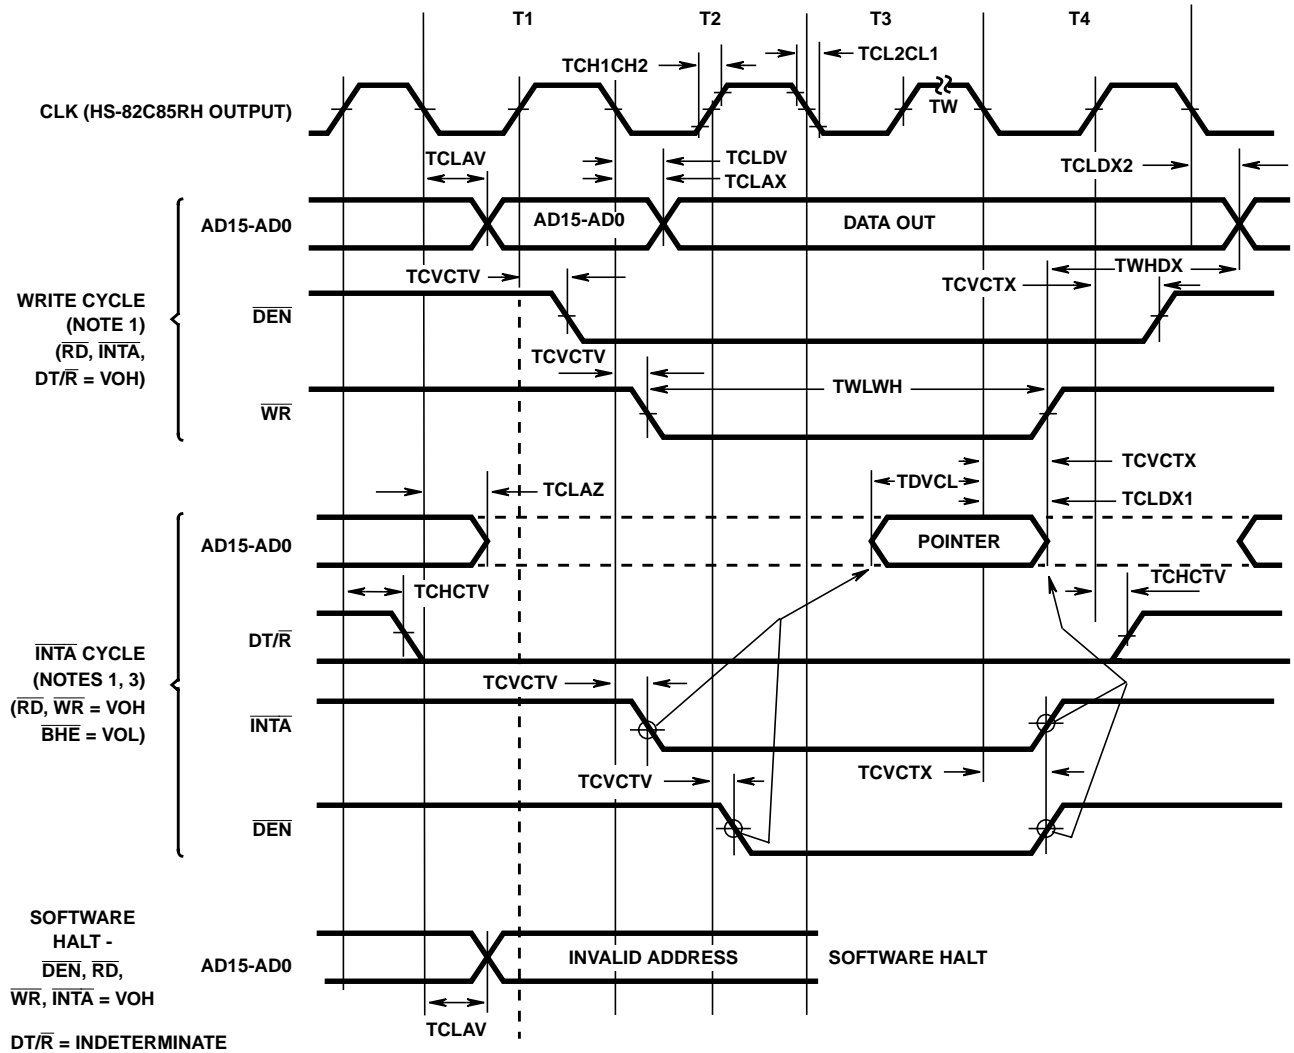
T1
T2
T3
T4

TCH1CH2
TCL2CL1

CLK (HS-82C85RH OUTPUT)

TW

TCLAV
TCLDV
TCLAX
TCLDX2

AD15-AD0
AD15-AD0
DATA OUT

TCVCTV
TCVCTX
TWHDX

WRITE CYCLE (NOTE 1) ($\overline{RD}$, $\overline{INTA}$, DT/$\overline{R}$ = VOH)

$\overline{DEN}$

TCVCTV

$\overline{WR}$

TWLWH

TCVCTX
TDVCL
TCLAZ
TCLDX1

AD15-AD0
POINTER

TCHCTV
TCHCTV

DT/$\overline{R}$

$\overline{INTA}$ CYCLE (NOTES 1, 3) ($\overline{RD}$, $\overline{WR}$ = VOH $\overline{BHE}$ = VOL)

TCVCTV

$\overline{INTA}$

TCVCTV
TCVCTX

$\overline{DEN}$

SOFTWARE HALT - $\overline{DEN}$, $\overline{RD}$, $\overline{WR}$, $\overline{INTA}$ = VOH

AD15-AD0
INVALID ADDRESS
SOFTWARE HALT

TCLAV

DT/$\overline{R}$ = INDETERMINATE